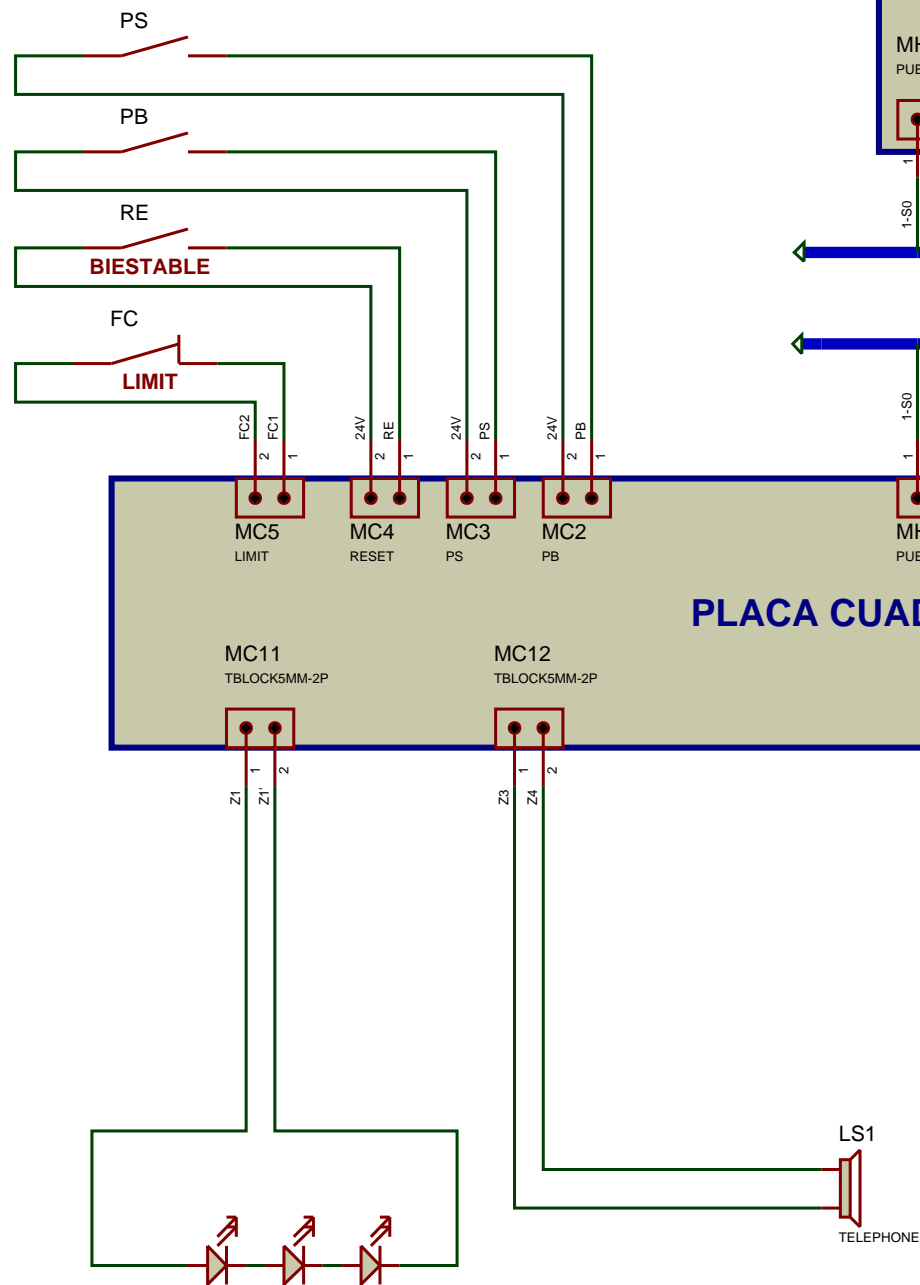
PS

PB

RE

BIESTABLE

FC

LIMIT

MH
PUE

1
1-S0

1-S0
1

FC2 FC1 2 1
24V RE 2 1
24V PS 2 1
24V PB 2 1

MC5
LIMIT

MC4
RESET

MC3
PS

MC2
PB

MH
PUE

PLACA CUAD

MC11
TBLOCK5MM-2P

MC12
TBLOCK5MM-2P

1 2
Z1 Z1'

1 2
Z3 Z4

LS1

TELEPHONE